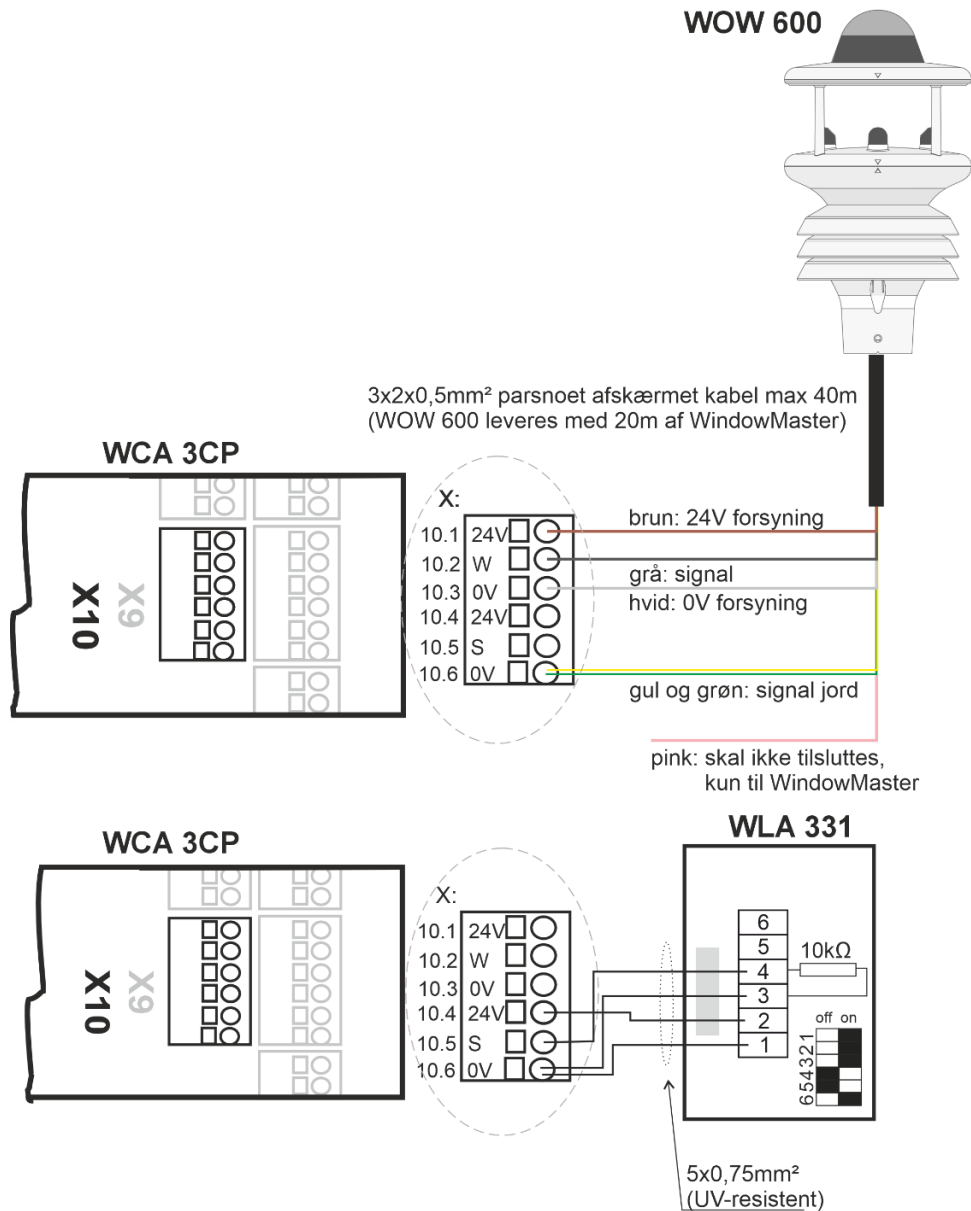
WOW 600

3x2x0,5mm² parsnoet afskærmet kabel max 40m
(WOW 600 leveres med 20m af WindowMaster)

WCA 3CP

X10
X9

X:
10.1 24V
10.2 W
10.3 0V
10.4 24V
10.5 S
10.6 0V

brun: 24V forsyning
grå: signal
hvid: 0V forsyning
gul og grøn: signal jord

pink: skal ikke tilsluttes, kun til WindowMaster

WCA 3CP

X10
X9

X:
10.1 24V
10.2 W
10.3 0V
10.4 24V
10.5 S
10.6 0V

WLA 331

6
5
4
3
2
1

10kΩ

off on
654321

5x0,75mm²
(UV-resistent)